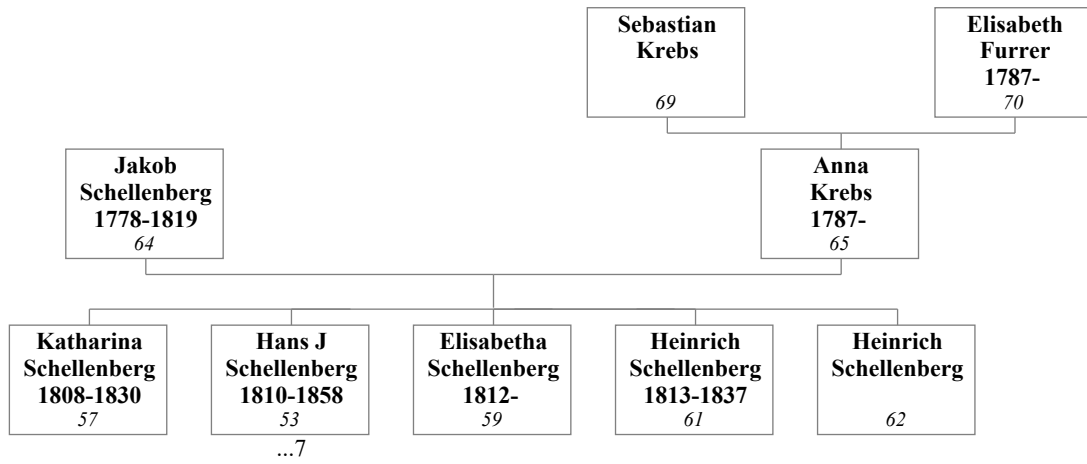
Sebastian Krebs
69

Elisabeth Furrer 1787-
70

Jakob Schellenberg 1778-1819
64

Anna Krebs 1787-
65

Katharina Schellenberg 1808-1830
57

Hans J Schellenberg 1810-1858
53
...7

Elisabetha Schellenberg 1812-
59

Heinrich Schellenberg 1813-1837
61

Heinrich Schellenberg
62